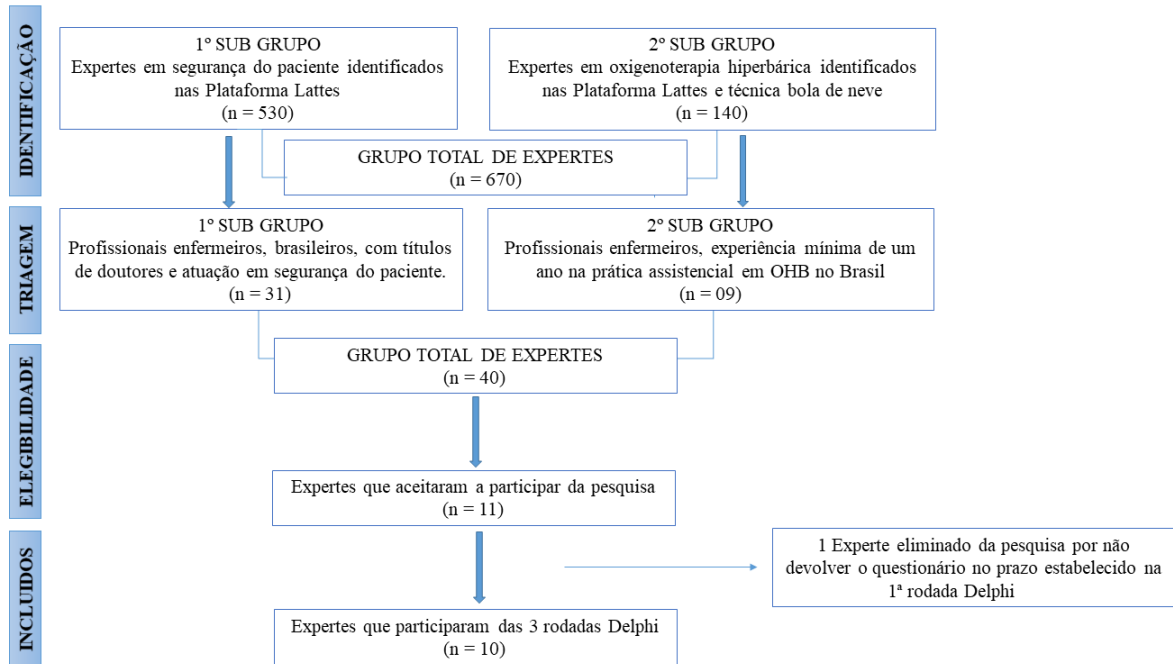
IDENTIFICAÇÃO

1º SUB GRUPO
Expertes em segurança do paciente identificados nas Plataforma Lattes
(n = 530)

2º SUB GRUPO
Expertes em oxigenoterapia hiperbárica identificados nas Plataforma Lattes e técnica bola de neve
(n = 140)

GRUPO TOTAL DE EXPERTES
(n = 670)

TRIAGEM

1º SUB GRUPO
Profissionais enfermeiros, brasileiros, com títulos de doutores e atuação em segurança do paciente.
(n = 31)

2º SUB GRUPO
Profissionais enfermeiros, experiência mínima de um ano na prática assistencial em OHB no Brasil
(n = 09)

ELEGIBILIDADE

GRUPO TOTAL DE EXPERTES
(n = 40)

Expertes que aceitaram a participar da pesquisa
(n = 11)

INCLUIDOS

1 Experte eliminado da pesquisa por não devolver o questionário no prazo estabelecido na 1ª rodada Delphi

Expertes que participaram das 3 rodadas Delphi
(n = 10)